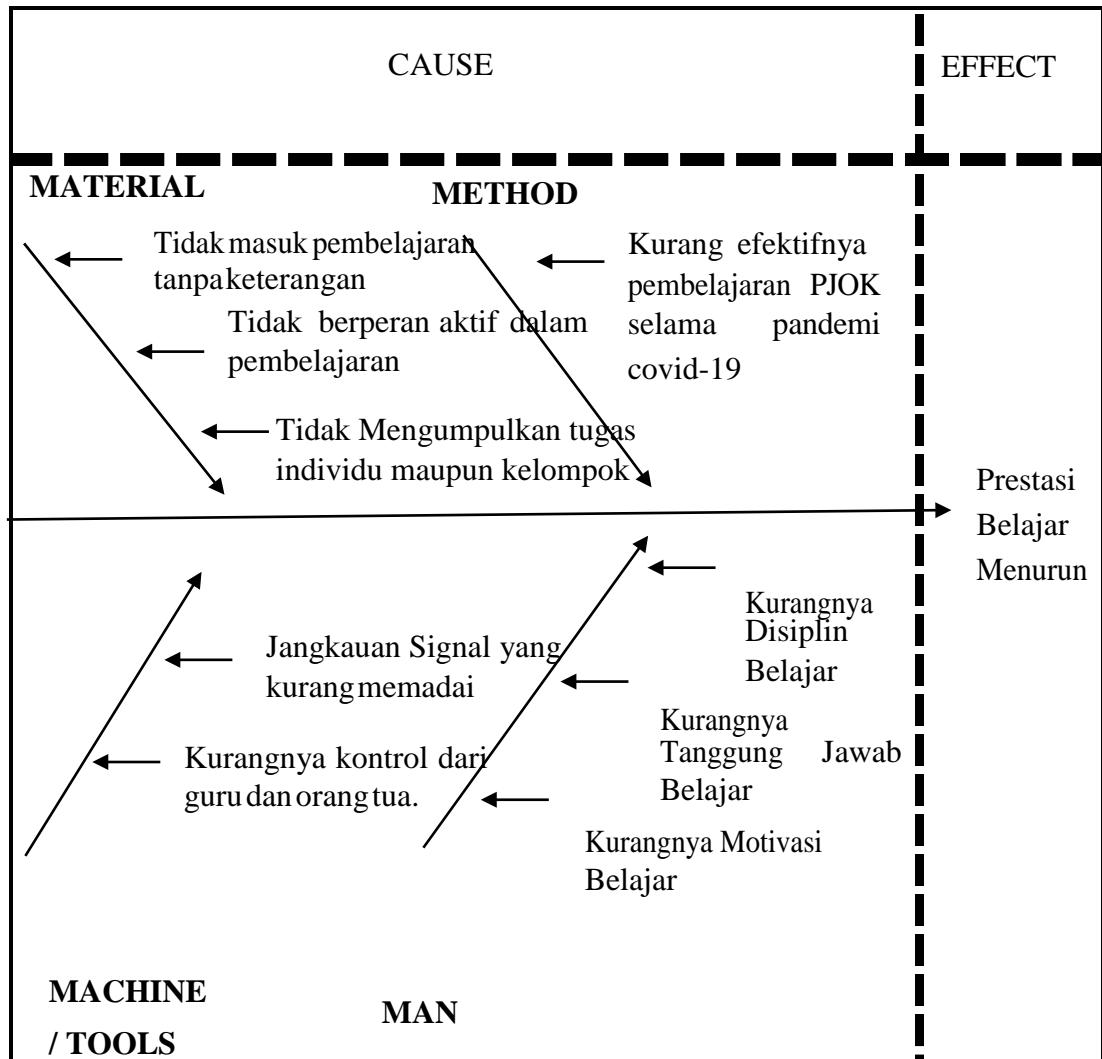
CAUSE

EFFECT

MATERIAL

METHOD

Tidak masuk pembelajaran tanpa keterangan

Tidak berperan aktif dalam pembelajaran

Tidak Mengumpulkan tugas individu maupun kelompok

Kurang efektifnya pembelajaran PJOK selama pandemi covid-19

Prestasi Belajar Menurun

Jangkauan Signal yang kurang memadai

Kurangnya kontrol dari guru dan orang tua.

Kurangnya Disiplin Belajar

Kurangnya Tanggung Jawab Belajar

Kurangnya Motivasi Belajar

MACHINE / TOOLS

MAN